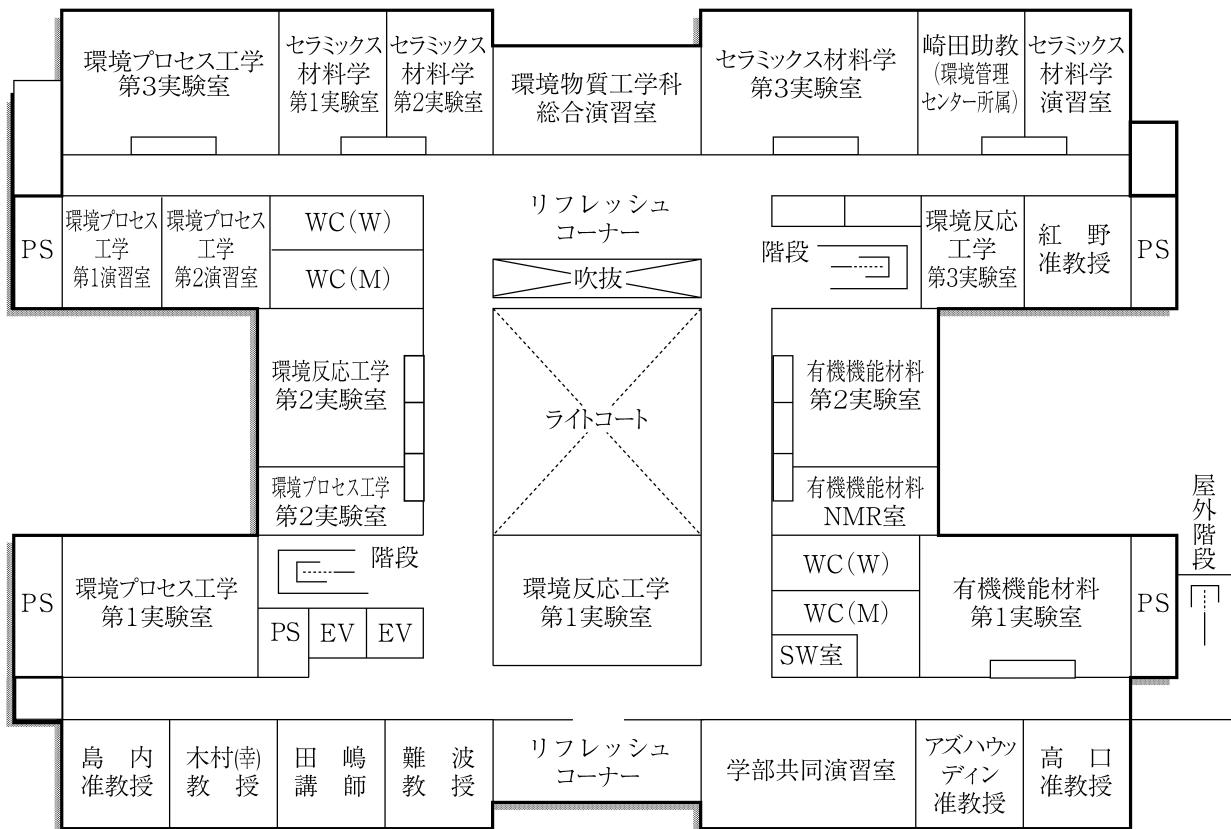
環境プロセス工学
第3実験室

セラミックス
材料学
第1実験室

セラミックス
材料学
第2実験室

環境物質工学科
総合演習室

セラミックス材料学
第3実験室

崎田助教
(環境管理
センター所属)

セラミックス
材料学
演習室

PS

環境プロセス
工学
第1演習室

環境プロセス
工学
第2演習室

WC(W)

WC(M)

リフレッシュ
コーナー

吹抜

階段

環境反応
工学
第3実験室

紅 野
准教授

PS

環境反応工学
第2実験室

ライトコート

有機機能材料
第2実験室

環境プロセス工学
第2実験室

有機機能材料
NMR室

屋外階段

階段

PS

環境プロセス工学
第1実験室

PS

EV

EV

環境反応工学
第1実験室

WC(W)

WC(M)

SW室

有機機能材料
第1実験室

PS

島 内
准教授

木村(幸)
教 授

田 嶋
講 師

難 波
教 授

リフレッシュ
コーナー

学部共同演習室

アズハウッ
ディン
准教授

高 口
准教授